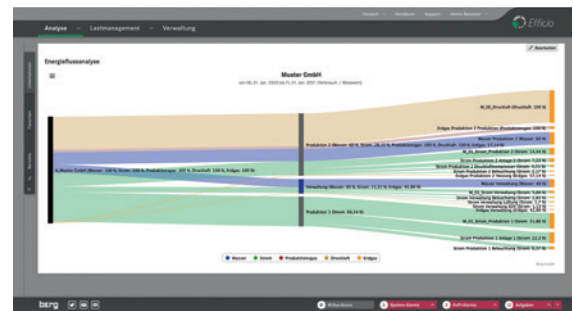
Analyse · Lastmanagement · Verwaltung

Efficio

Energieflussanalyse

Bearbeiten

Muster GmbH

Produktion 2 (Wasser: 40 %, Strom: 28,23 %, Produktionsgas: 100 %, Druckluft: 100 %, Erdgas: 57,14 %)

Verwaltung (Wasser: 40 %, Strom: 11,13 %, Erdgas: 42,86 %)

Produktion 1 (Strom: 60,54 %)

Wasser · Strom · Produktionsgas · Druckluft · Erdgas

berg

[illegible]